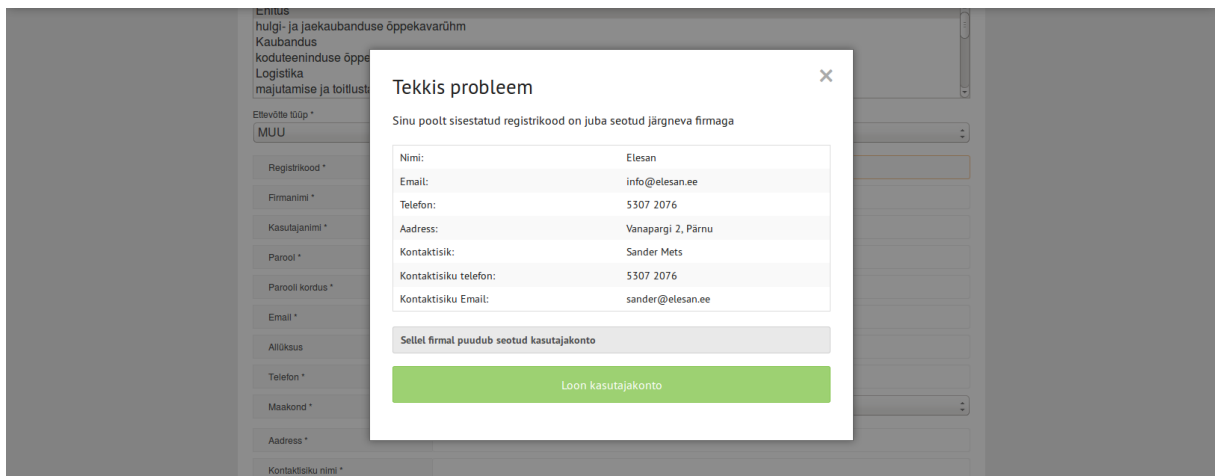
Ehitus
hulgi- ja jaekaubanduse õppekavarühm
Kaubandus
koduteeninduse õppe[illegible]
Logistika
majutamise ja toitlust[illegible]

Ettevõtte tüüp *
MUU

Registrikood *
Firmanimi *
Kasutajanimi *
Parool *
Parooli kordus *
Email *
Allüksus
Telefon *
Maakond *
Aadress *
Kontaktisiku nimi *

Tekkis probleem
×
Sinu poolt sisestatud registrikood on juba seotud järgneva firmaga

| | |
|---|---|
| Nimi: | Elesan |
| Email: | info@elesan.ee |
| Telefon: | 5307 2076 |
| Aadress: | Vanapargi 2, Pärnu |
| Kontaktisik: | Sander Mets |
| Kontaktisiku telefon: | 5307 2076 |
| Kontaktisiku Email: | sander@elesan.ee |

Sellel firmal puudub seotud kasutajakonto

Loon kasutajakonto